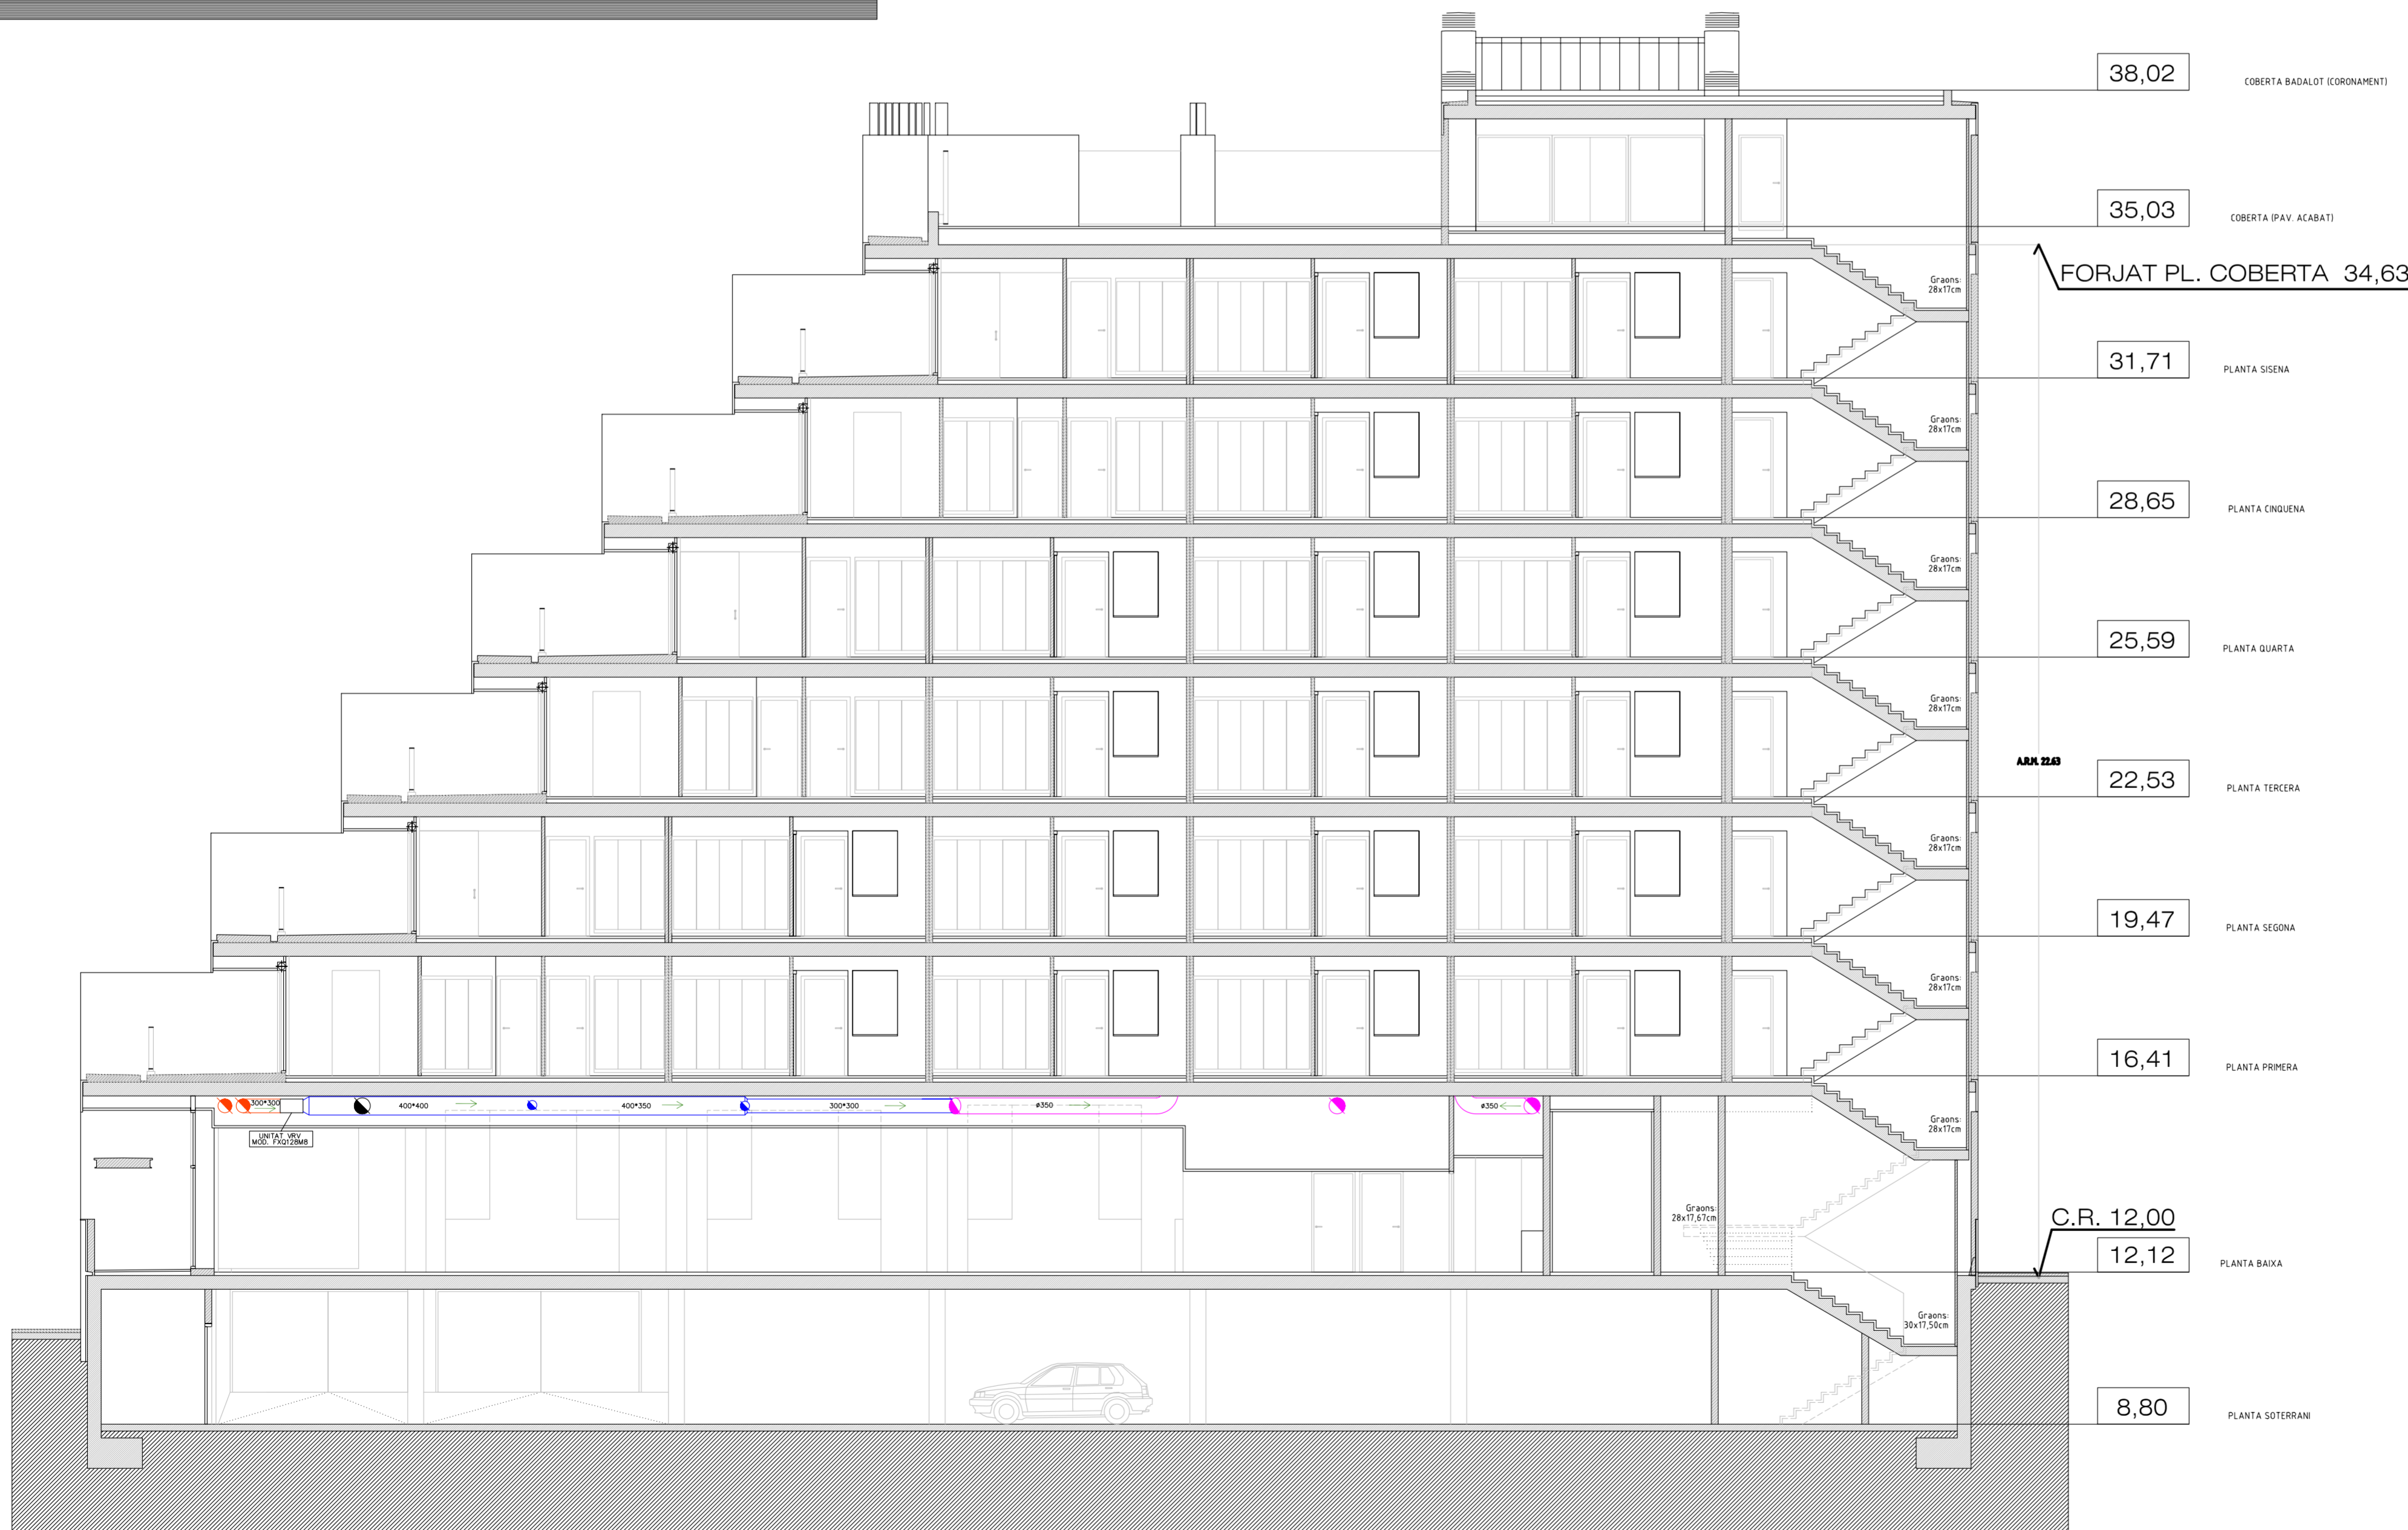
38,02
COBERTA BADALOT (CORONAMENT)

35,03
COBERTA (PAV. ACABAT)

FORJAT PL. COBERTA 34,63

Graons: 28x17cm

31,71
PLANTA SISENA

Graons: 28x17cm

28,65
PLANTA CINQUENA

Graons: 28x17cm

25,59
PLANTA QUARTA

Graons: 28x17cm

A.R.M. 22.63

22,53
PLANTA TERCERA

Graons: 28x17cm

19,47
PLANTA SEGONA

Graons: 28x17cm

16,41
PLANTA PRIMERA

300*300
400*400
400*350
300*300
ø350
ø350
UNITAT VRV MOD. FXQ125M8

Graons: 28x17cm

Graons: 28x17,67cm

C.R. 12,00
12,12
PLANTA BAIXA

Graons: 30x17,50cm

8,80
PLANTA SOTERRANI